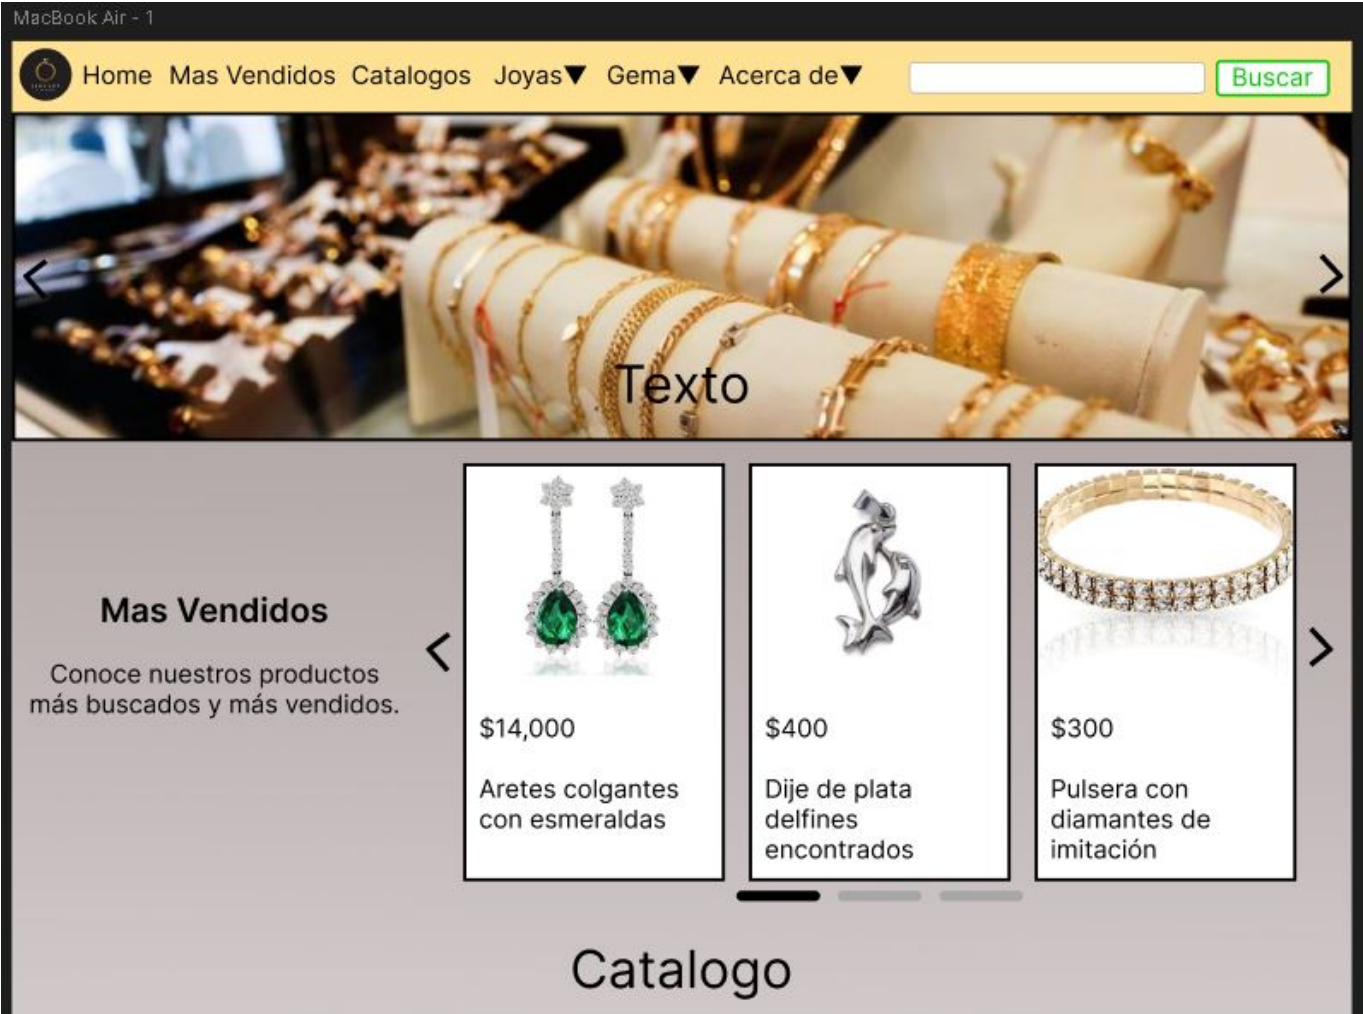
MacBook Air - 1

Home Mas Vendidos Catalogos Joyas▼ Gema▼ Acerca de▼ Buscar

Texto

Mas Vendidos

Conoce nuestros productos más buscados y más vendidos.

$14,000

Aretes colgantes con esmeraldas

$400

Dije de plata delfines encontrados

$300

Pulsera con diamantes de imitación

Catalogo